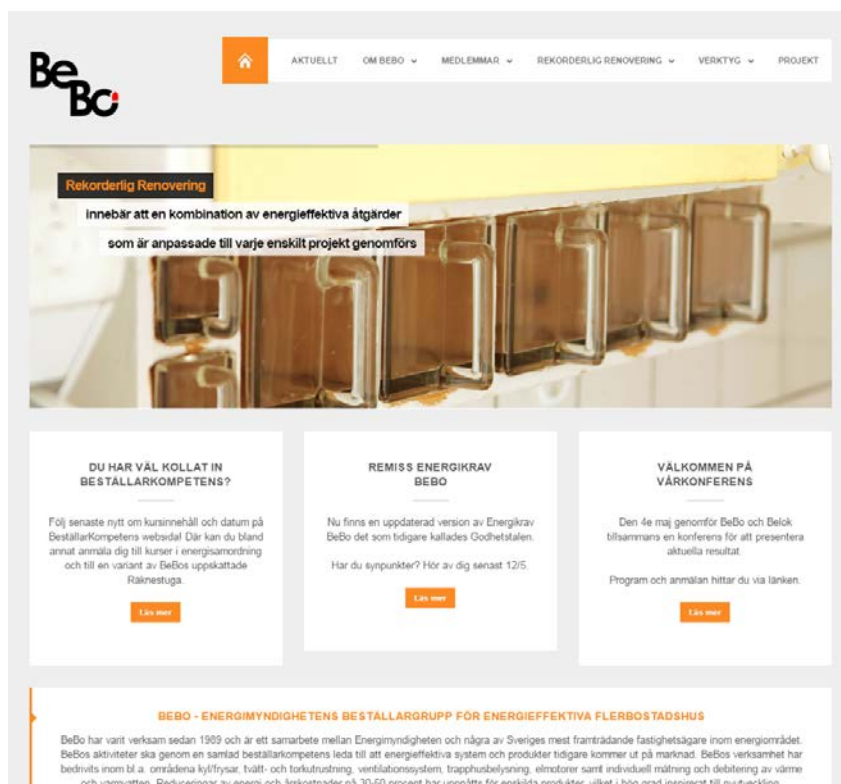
BeBo

AKTUELLT OM BEBO MEDLEMMAR REKORDERLIG RENOVERING VERKTYG PROJEKT

Rekorderlig Renovering

innebär att en kombination av energieffektiva åtgärder

som är anpassade till varje enskilt projekt genomförs

DU HAR VÄL KOLLAT IN BESTÄLLARKOMPETENS?

Följ senaste nytt om kursinnehåll och datum på BeställarKompetens webbsida! Där kan du bland annat anmäla dig till kurser i energisamordning och till en variant av BeBos uppskattade Räknestuga.

Läs mer

REMISS ENERGIKRAV BEBO

Nu finns en uppdaterad version av Energikrav BeBo det som tidigare kallades Godhetstalen.

Har du synpunkter? Hör av dig senast 12/5.

Läs mer

VÄLKOMMEN PÅ VÅRKONFERENS

Den 4e maj genomför BeBo och Belok tillsammans en konferens för att presentera aktuella resultat.

Program och anmälan hittar du via länken.

Läs mer

BEBO - ENERGIMYNDIGHETENS BESTÄLLARGRUPP FÖR ENERGIEFFEKTIVA FLERBOSTADSHUS

BeBo har varit verksam sedan 1989 och är ett samarbete mellan Energimyndigheten och några av Sveriges mest framträdande fastighetsägare inom energiområdet. BeBos aktiviteter ska genom en samlad beställarkompetens leda till att energieffektiva system och produkter tidigare kommer ut på marknad. BeBos verksamhet har bedrivits inom bl.a. områdena kyl/frysar, tvätt- och torkutrustning, ventilationssystem, trapphusbelysning, elmotorer samt individuell mätning och debitering av värme och varmvatten. Reduceringar av energi och årkostnader på 30-50 procent har uppnåtts för enskilda produkter, vilket i hög grad inspirerat till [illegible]